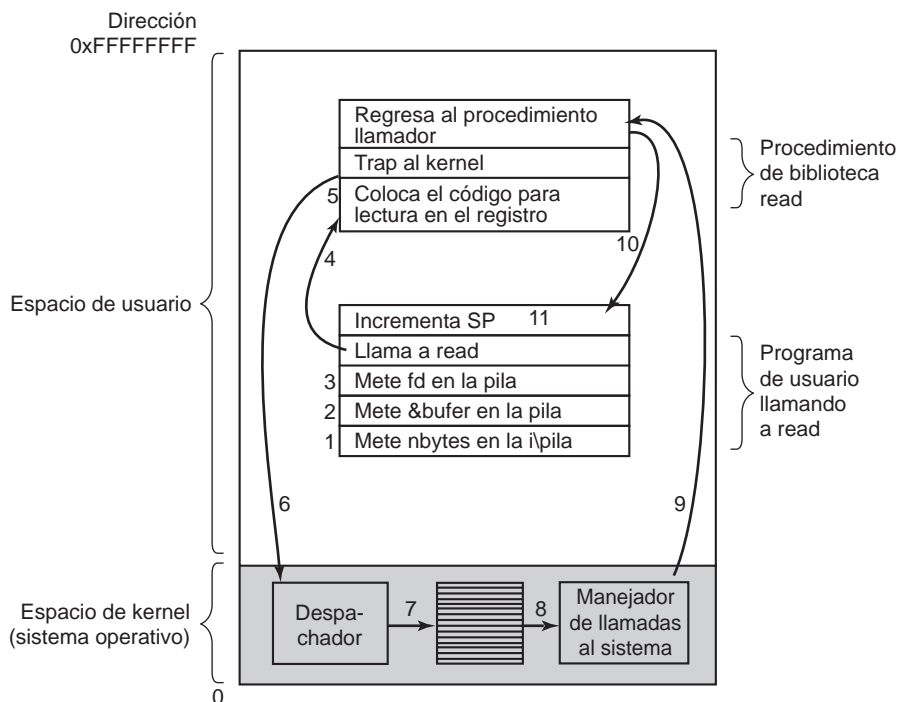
Dirección
0xFFFFFFFF

Regresa al procedimiento llamador

Trap al kernel

5 Coloca el código para lectura en el registro

Procedimiento de biblioteca read

10

4

Espacio de usuario

Incrementa SP 11

Llama a read

3 Mete fd en la pila

2 Mete &bufer en la pila

1 Mete nbytes en la i\pila

Programa de usuario llamando a read

6

9

Espacio de kernel (sistema operativo)

Despachador

7

8

Manejador de llamadas al sistema

0